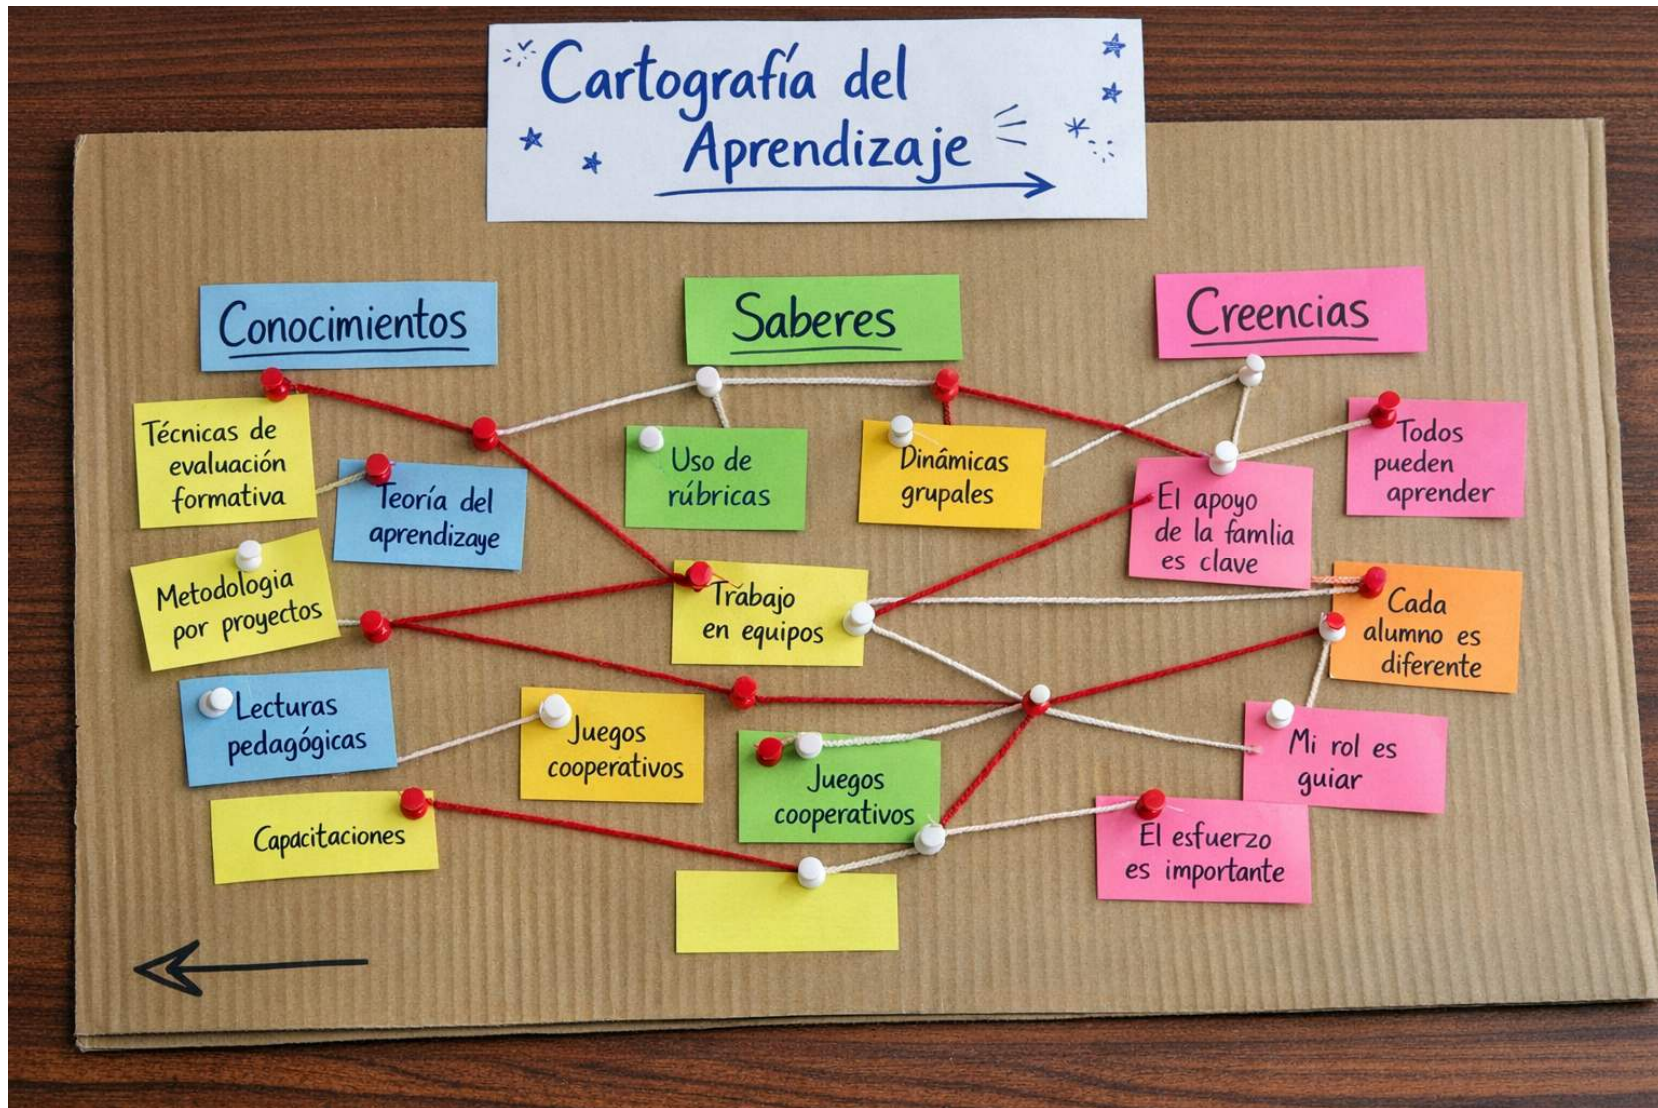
Cartografía del Aprendizaje

Conocimientos

Saberes

Creencias

Técnicas de evaluación formativa

Teoría del aprendizaye

Uso de rúbricas

Dinámicas grupales

El apoyo de la famlia es clave

Todos pueden aprender

Metodologia por proyectos

Trabajo en equipos

Cada alumno es diferente

Lecturas pedagógicas

Juegos cooperativos

Juegos cooperativos

Mi rol es guiar

Capacitaciones

El esfuerzo es importante